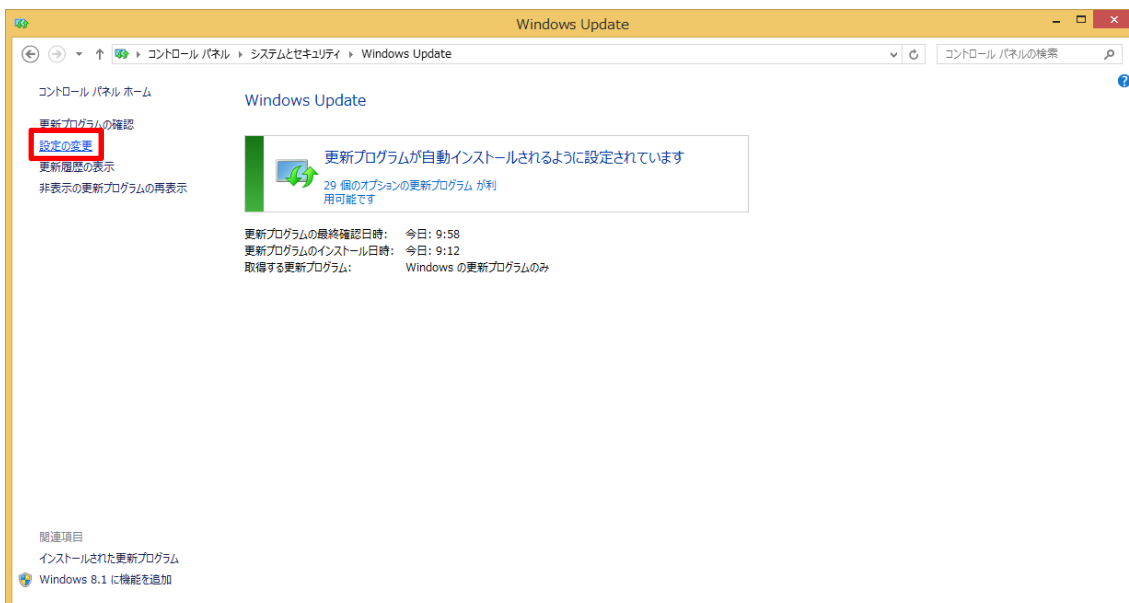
Windows Update

コントロール パネル › システムとセキュリティ › Windows Update

コントロール パネルの検索

コントロール パネル ホーム

更新プログラムの確認
設定の変更
更新履歴の表示
非表示の更新プログラムの再表示

Windows Update

更新プログラムが自動インストールされるように設定されています

29 個のオプションの更新プログラム が利用可能です

| | |
|---|---|
| 更新プログラムの最終確認日時: | 今日: 9:58 |
| 更新プログラムのインストール日時: | 今日: 9:12 |
| 取得する更新プログラム: | Windows の更新プログラムのみ |

関連項目
インストールされた更新プログラム
Windows 8.1 に機能を追加